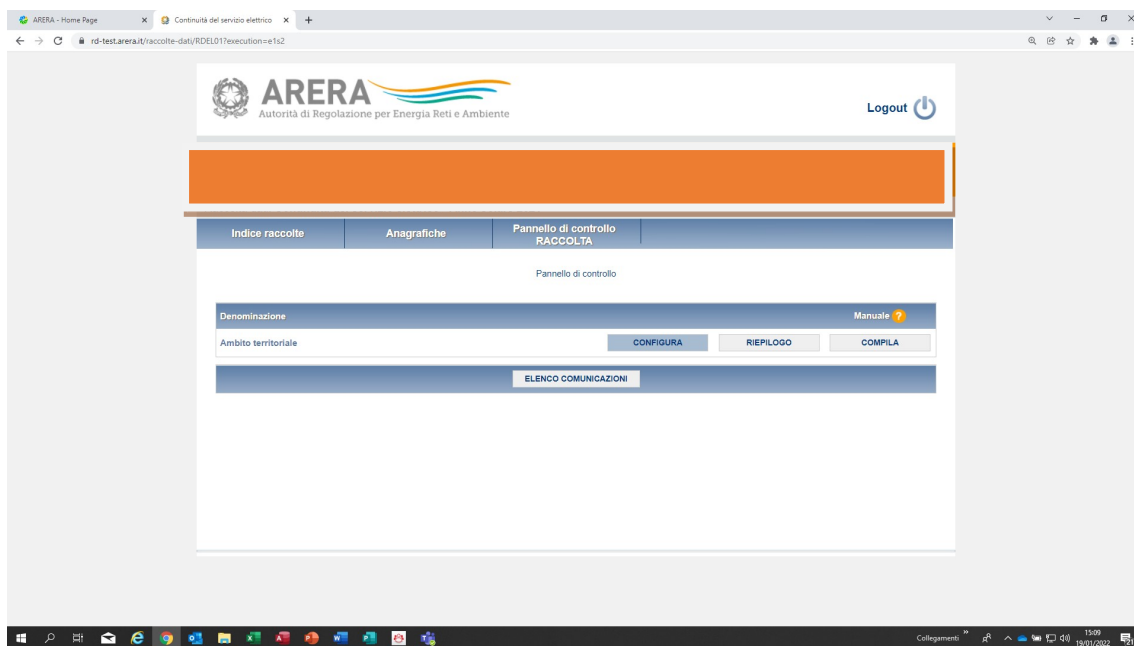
ARERA - Home Page
Continuità del servizio elettrico
rd-test.arera.it/raccolte-dati/RDEL01?execution=e1s2

ARERA
Autorità di Regolazione per Energia Reti e Ambiente

Logout

Indice raccolte
Anagrafiche
Pannello di controllo RACCOLTA

Pannello di controllo

Denominazione
Manuale
Ambito territoriale
CONFIGURA
RIEPILOGO
COMPILA

ELENCO COMUNICAZIONI

Collegamenti
15:09
19/01/2022